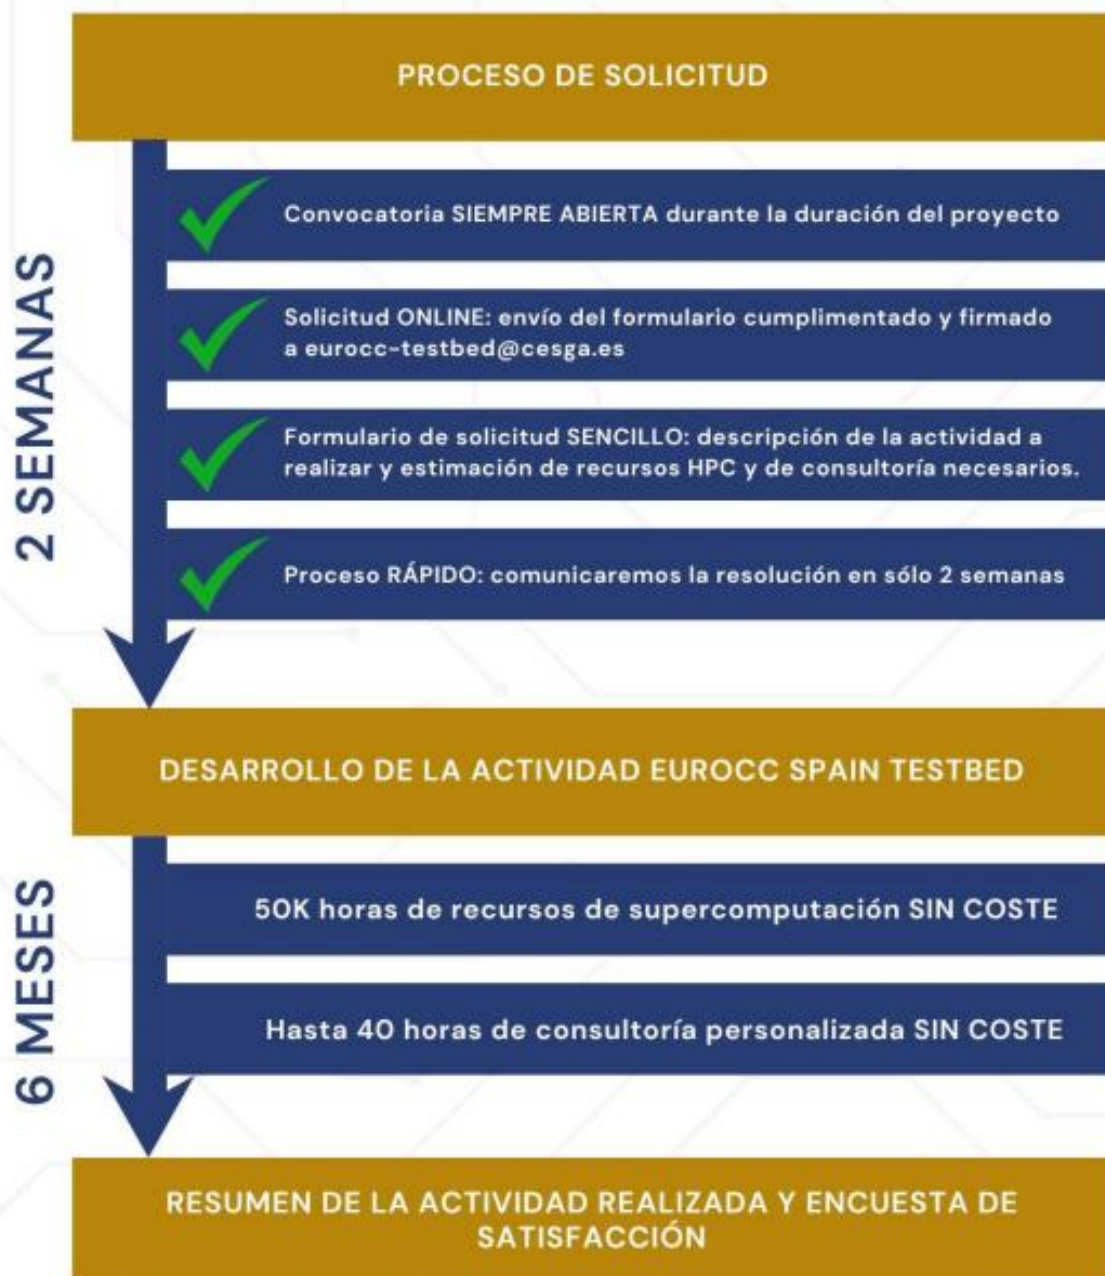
PROCESO DE SOLICITUD

2 SEMANAS

Convocatoria SIEMPRE ABIERTA durante la duración del proyecto

Solicitud ONLINE: envío del formulario cumplimentado y firmado a eurocc-testbed@cesga.es

Formulario de solicitud SENCILLO: descripción de la actividad a realizar y estimación de recursos HPC y de consultoría necesarios.

Proceso RÁPIDO: comunicaremos la resolución en sólo 2 semanas

DESARROLLO DE LA ACTIVIDAD EUROCC SPAIN TESTBED

6 MESES

50K horas de recursos de supercomputación SIN COSTE

Hasta 40 horas de consultoría personalizada SIN COSTE

RESUMEN DE LA ACTIVIDAD REALIZADA Y ENCUESTA DE SATISFACCIÓN